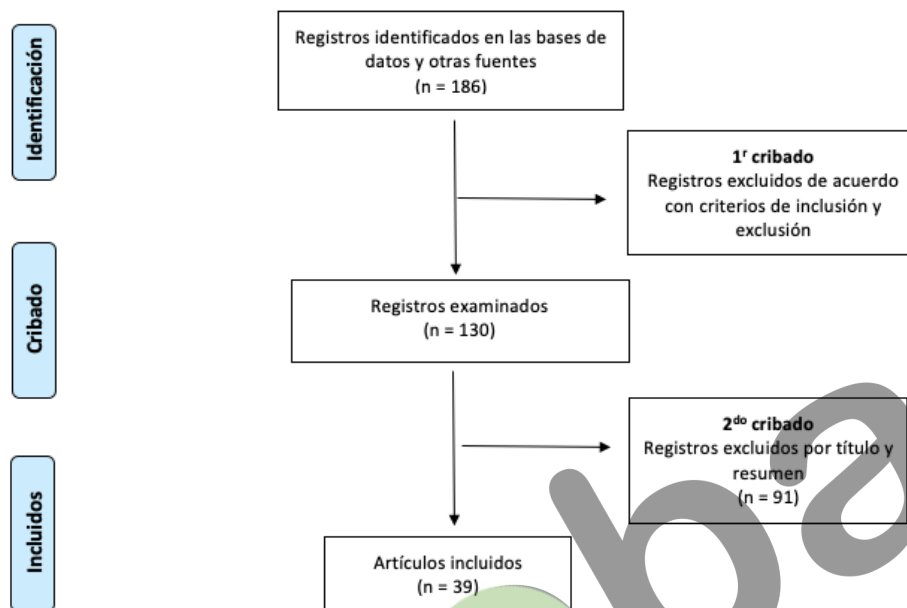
Identificación

Registros identificados en las bases de datos y otras fuentes
(n = 186)

1$^{r}$ cribado
Registros excluidos de acuerdo con criterios de inclusión y exclusión

Cribado

Registros examinados
(n = 130)

2$^{do}$ cribado
Registros excluidos por título y resumen
(n = 91)

Incluidos

Artículos incluidos
(n = 39)